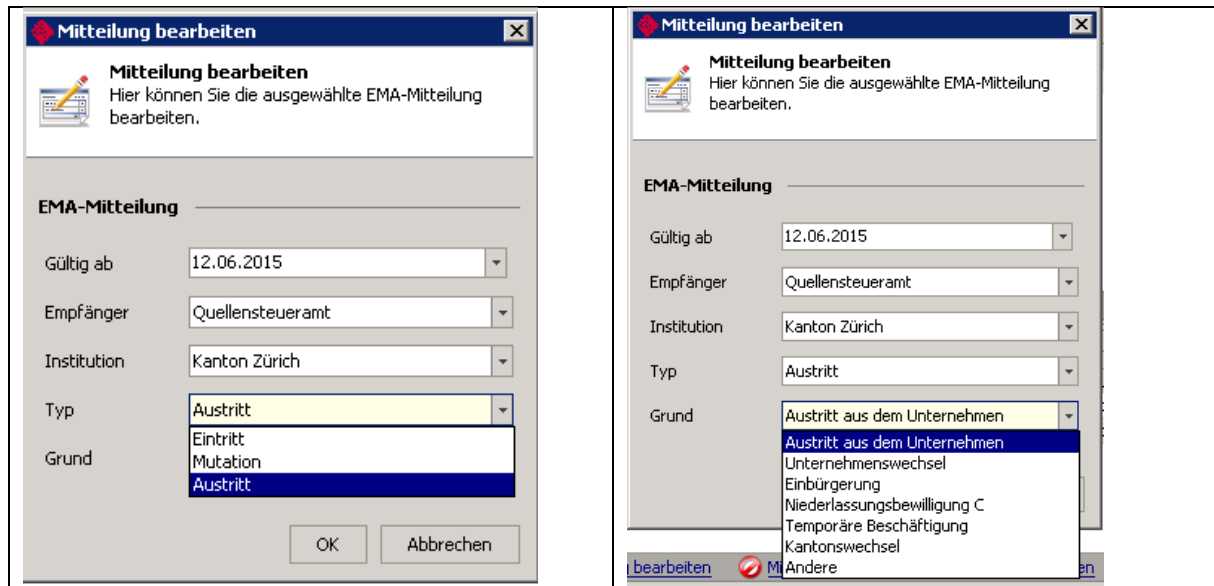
Mitteilung bearbeiten

Mitteilung bearbeiten
Hier können Sie die ausgewählte EMA-Mitteilung bearbeiten.

EMA-Mitteilung

Gültig ab 12.06.2015
Empfänger Quellensteueramt
Institution Kanton Zürich
Typ Austritt
Grund

Eintritt
Mutation
Austritt

OK Abbrechen

Mitteilung bearbeiten

Mitteilung bearbeiten
Hier können Sie die ausgewählte EMA-Mitteilung bearbeiten.

EMA-Mitteilung

Gültig ab 12.06.2015
Empfänger Quellensteueramt
Institution Kanton Zürich
Typ Austritt
Grund Austritt aus dem Unternehmen

Austritt aus dem Unternehmen
Unternehmenswechsel
Einbürgerung
Niederlassungsbewilligung C
Temporäre Beschäftigung
Kantonswechsel
Andere

bearbeiten Mi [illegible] en